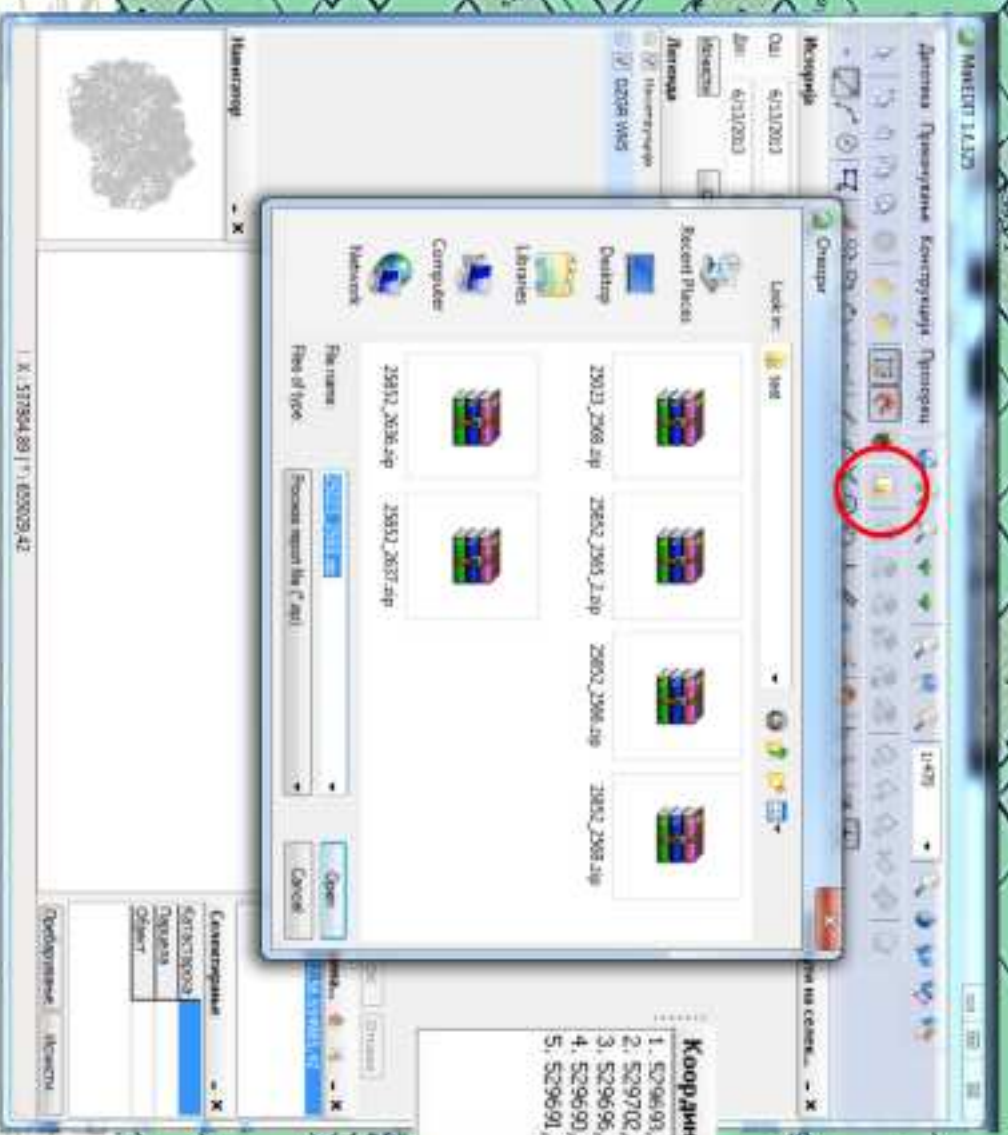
MikEDIT 1.4.3

Датотека Прегледање Конструкција Прозорци

Историја
Од: 6/13/2013
До: 6/13/2013
Измени

Легенда
Нелегализирани
DZGR WMS

Навигатор

Отвори

Look in: test

Recent Places
Desktop
Libraries
Computer
Network

25013_2368.zip
25832_2368_2.zip
25832_2368.zip
25832_2368.zip
25832_2636.zip
25832_2637.zip

File name:
Files of type: Process report file (*.zip)

Open
Cancel

1:470

на селе...

Коорди
1. 529693
2. 529702
3. 529696
4. 529690
5. 529691

Сегментирање
Категорија
Парцела
Објект

Отвори

Пребарување Извести

X: 537804.89 | Y: 605009.42